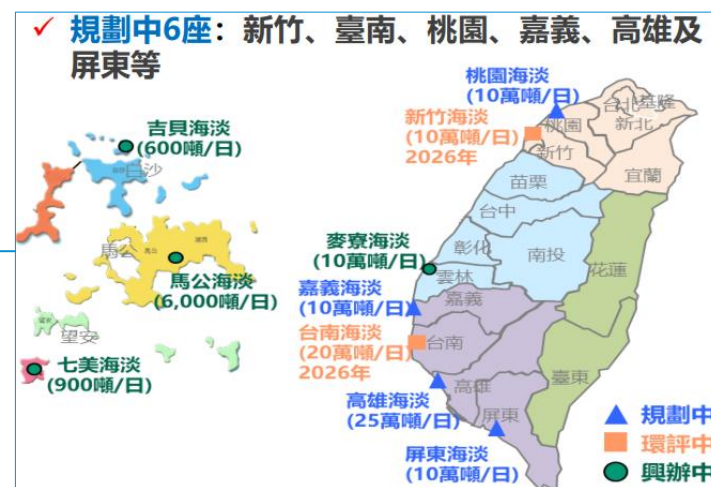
✓ 規劃中6座：新竹、臺南、桃園、嘉義、高雄及屏東等

吉貝海淡
(600噸/日)

白沙

馬公

湖西

馬公海淡
(6,000噸/日)

望安

七美海淡
(900噸/日)

桃園海淡
(10萬噸/日)

新竹海淡
(10萬噸/日)
2026年

台北

基隆

新北

桃園

新竹

苗栗

宜蘭

台中

麥寮海淡
(10萬噸/日)

彰化

南投

花蓮

雲林

嘉義海淡
(10萬噸/日)

嘉義

台南海淡
(20萬噸/日)
2026年

台南

臺東

高雄

高雄海淡
(25萬噸/日)

屏東

屏東海淡
(10萬噸/日)

▲ 規劃中
■ 環評中
● 興辦中